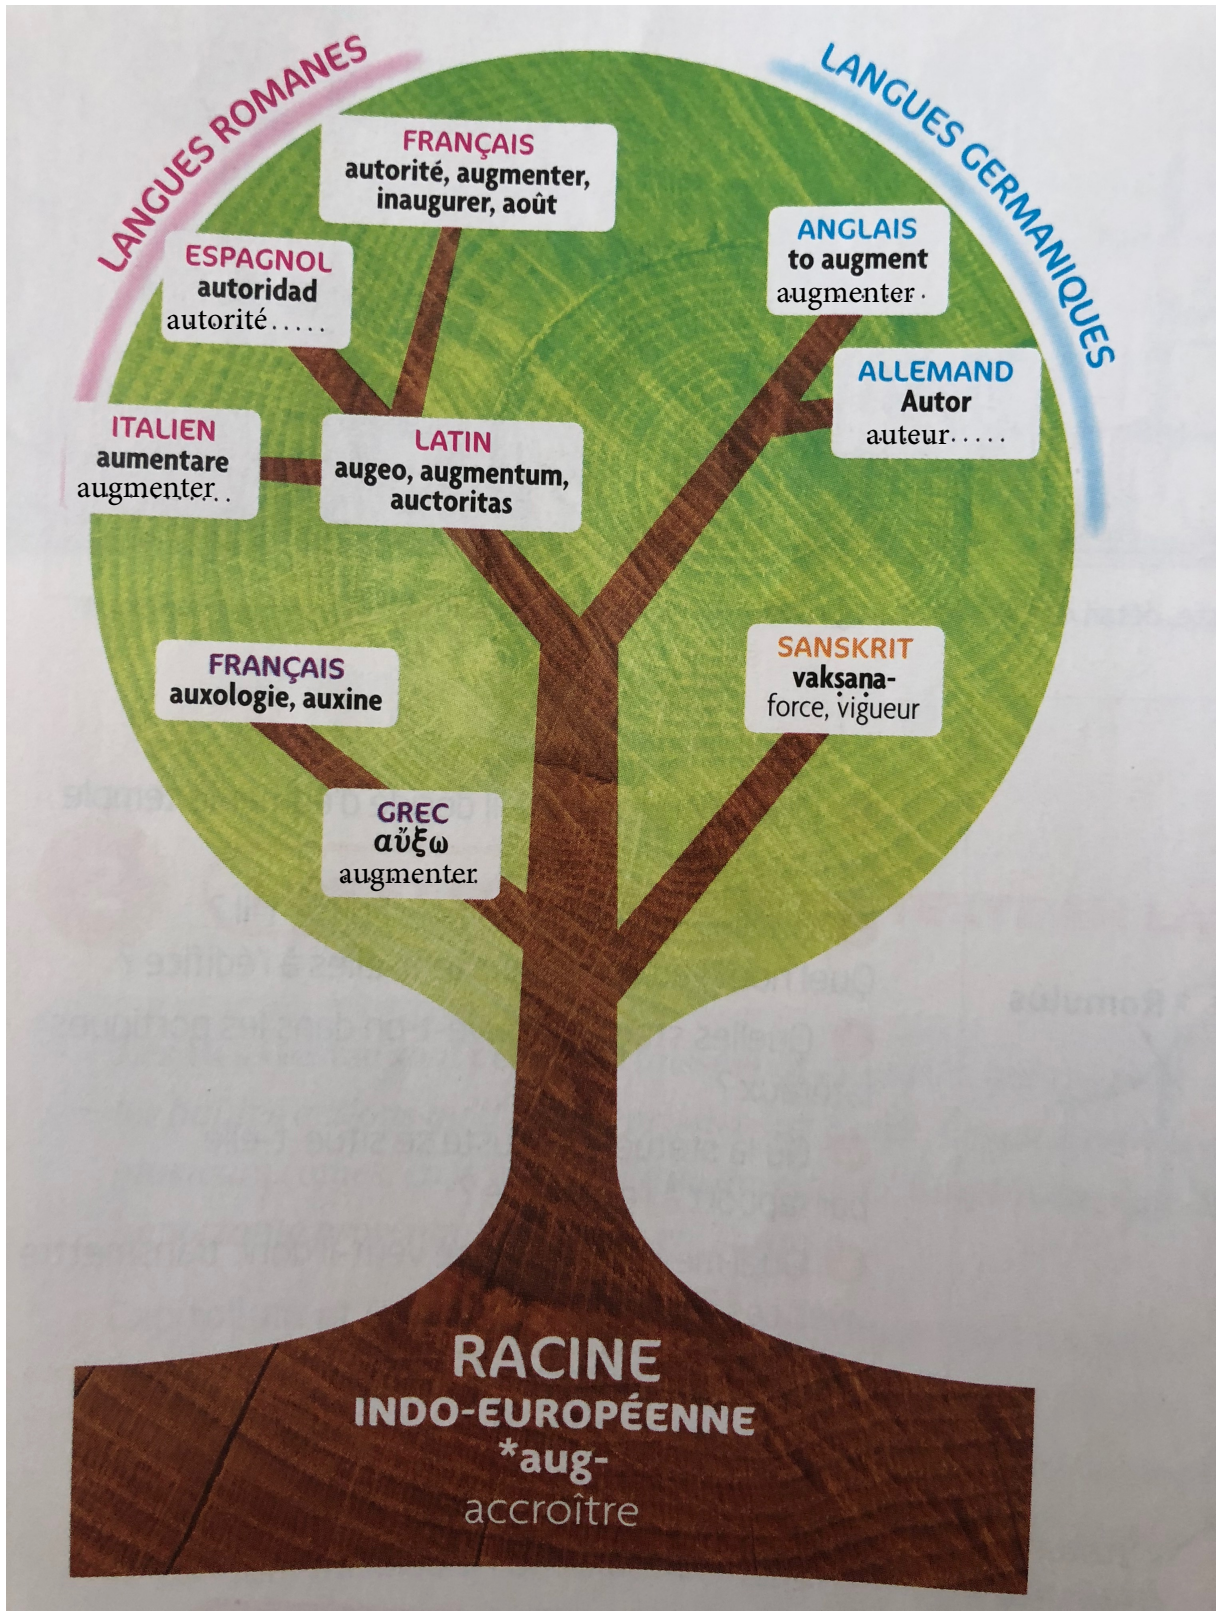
LANGUES ROMANES

LANGUES GERMANIQUES

FRANÇAIS
autorité, augmenter, inaugurer, août

ESPAGNOL
autoridad
autorité.....

ANGLAIS
to augment
augmenter

ALLEMAND
Autor
auteur.....

ITALIEN
aumentare
augmenter..

LATIN
augeo, augmentum, auctoritas

FRANÇAIS
auxologie, auxine

SANSKRIT
vaksana-
force, vigueur

GREC
αὔξω
augmenter

RACINE
INDO-EUROPÉENNE
*aug-
accroître